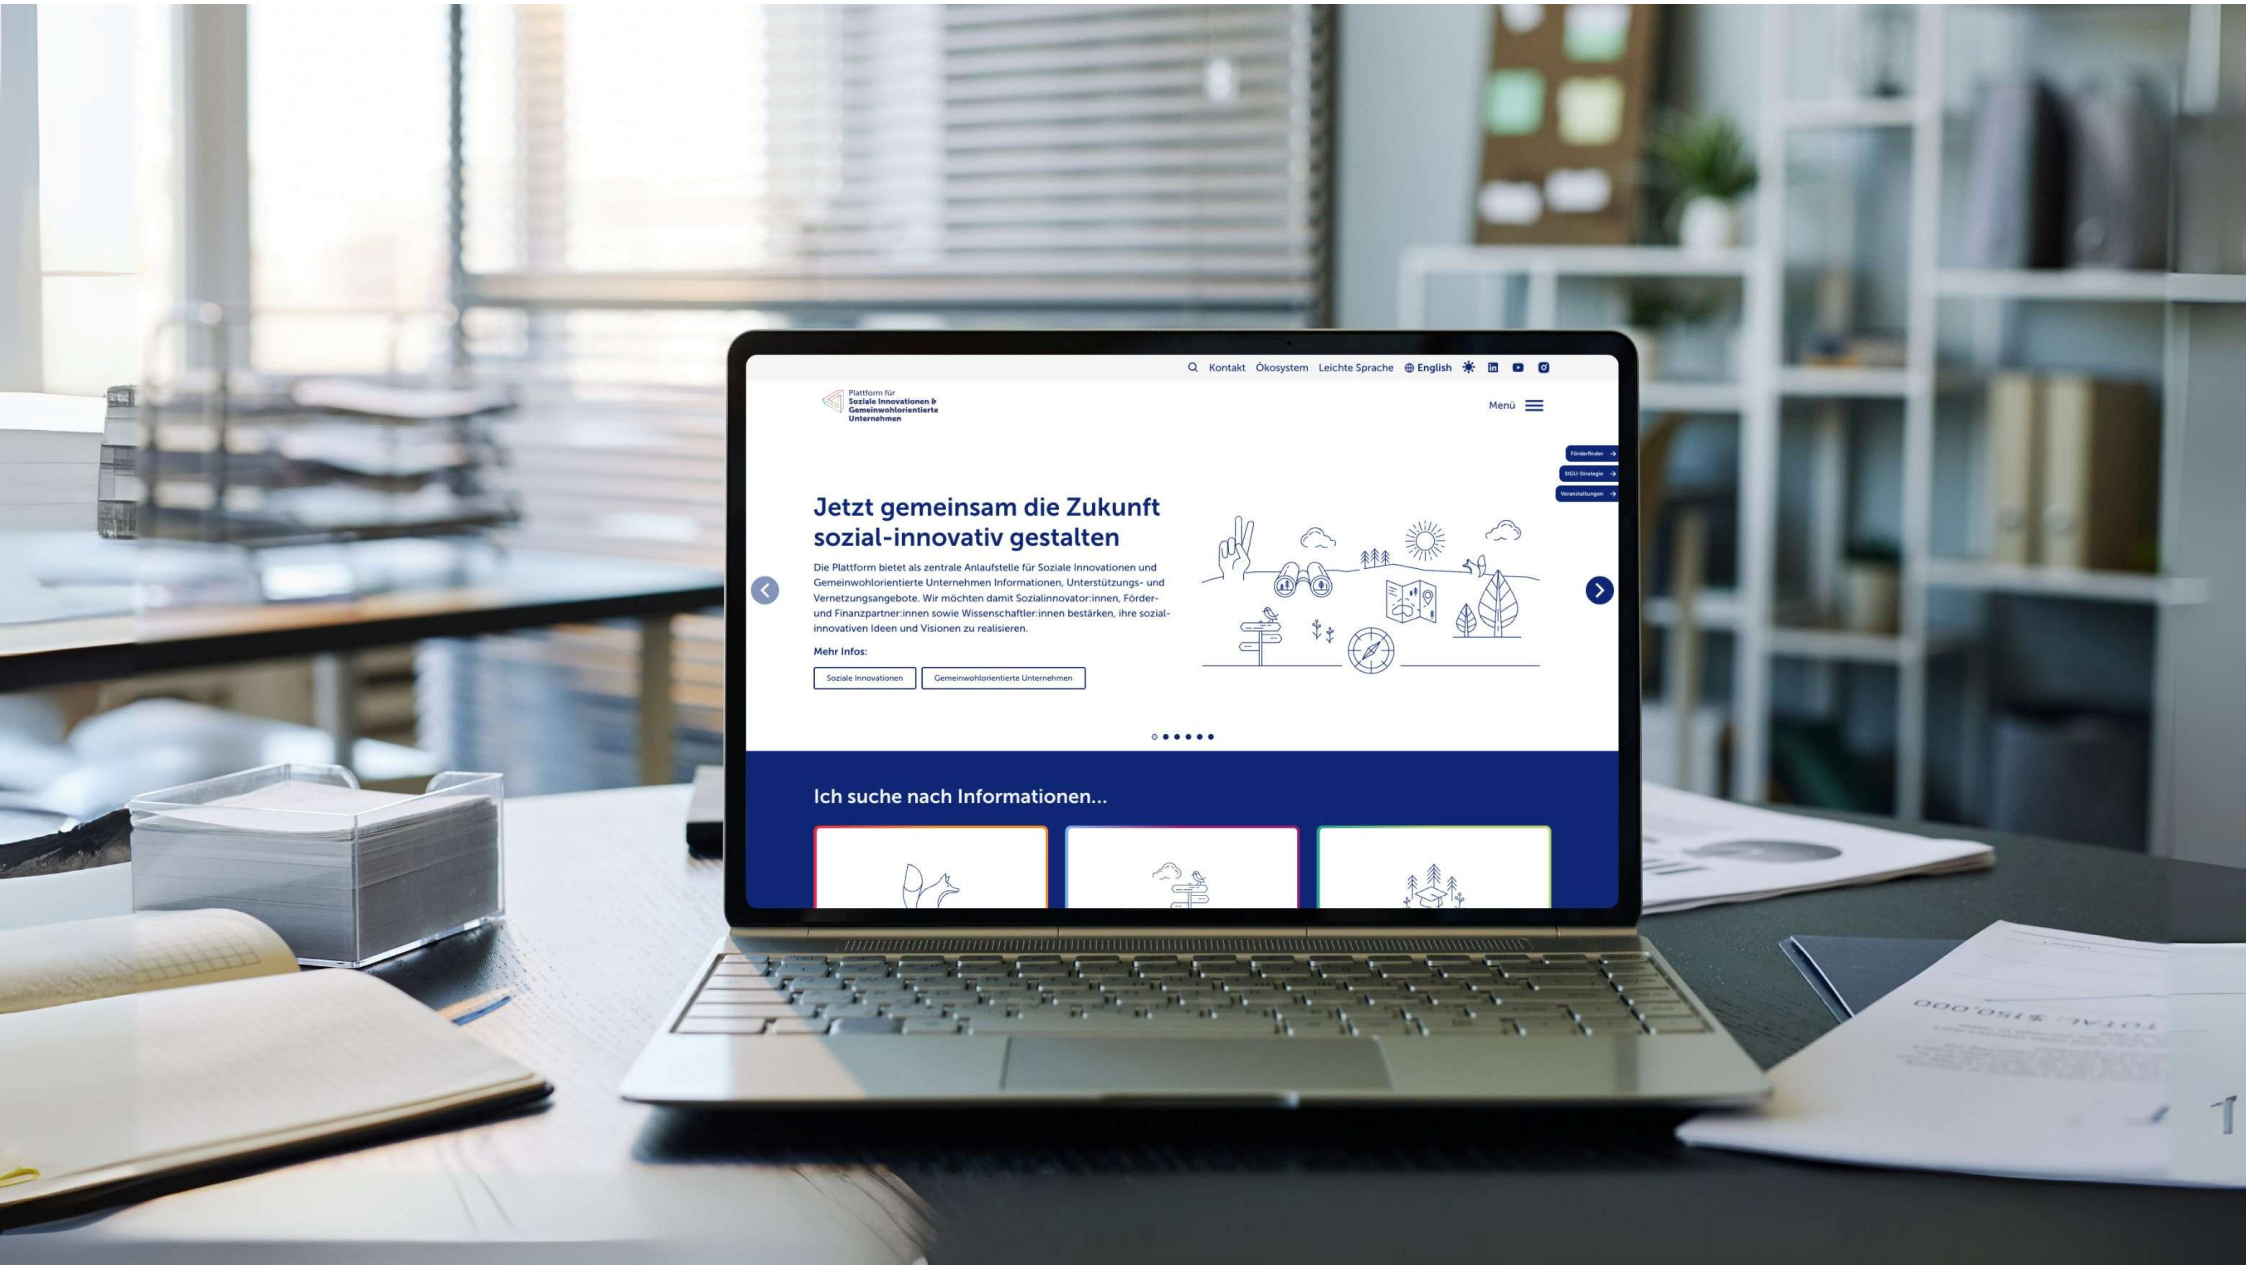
Kontakt Ökosystem Leichte Sprache English

Plattform für Soziale Innovationen & Gemeinwohlorientierte Unternehmen

Menü

Förderfinder →
SIGU-Strategie →
Veranstaltungen →

Jetzt gemeinsam die Zukunft sozial-innovativ gestalten

Die Plattform bietet als zentrale Anlaufstelle für Soziale Innovationen und Gemeinwohlorientierte Unternehmen Informationen, Unterstützungs- und Vernetzungsangebote. Wir möchten damit Sozialinnovator:innen, Förder- und Finanzpartner:innen sowie Wissenschaftler:innen bestärken, ihre sozial-innovativen Ideen und Visionen zu realisieren.

Mehr Infos:

Soziale Innovationen
Gemeinwohlorientierte Unternehmen

Ich suche nach Informationen...

TOTAL $150,000